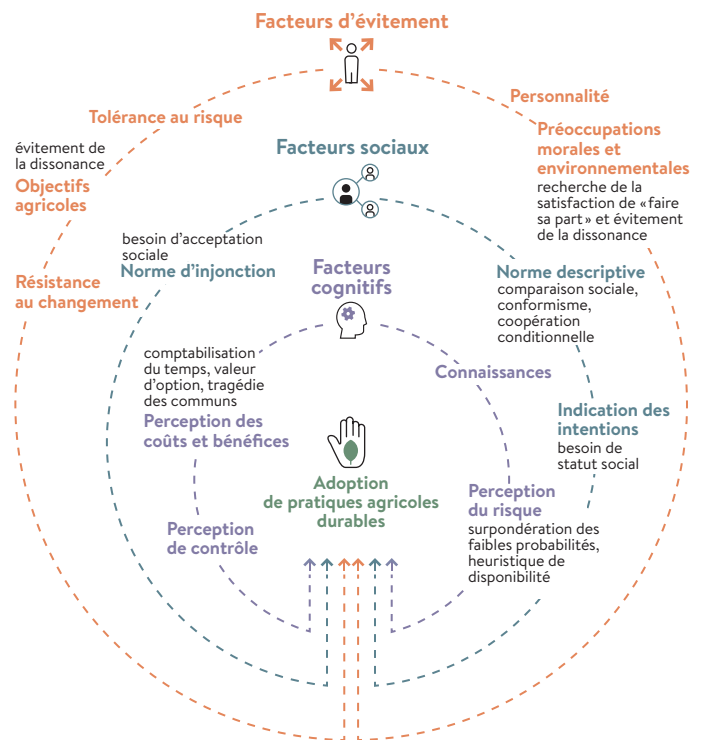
Facteurs d'évitement

Tolérance au risque

évitement de la dissonance
Objectifs agricoles

Résistance au changement

Personnalité

Préoccupations morales et environnementales
recherche de la satisfaction de «faire sa part» et évitement de la dissonance

Facteurs sociaux

besoin d'acceptation sociale
Norme d'injonction

Norme descriptive
comparaison sociale, conformisme, coopération conditionnelle

Indication des intentions
besoin de statut social

Facteurs cognitifs

comptabilisation du temps, valeur d'option, tragédie des communs
Perception des coûts et bénéfices

Connaissances

Perception de contrôle

Perception du risque
surpondération des faibles probabilités, heuristique de disponibilité

Adoption de pratiques agricoles durables